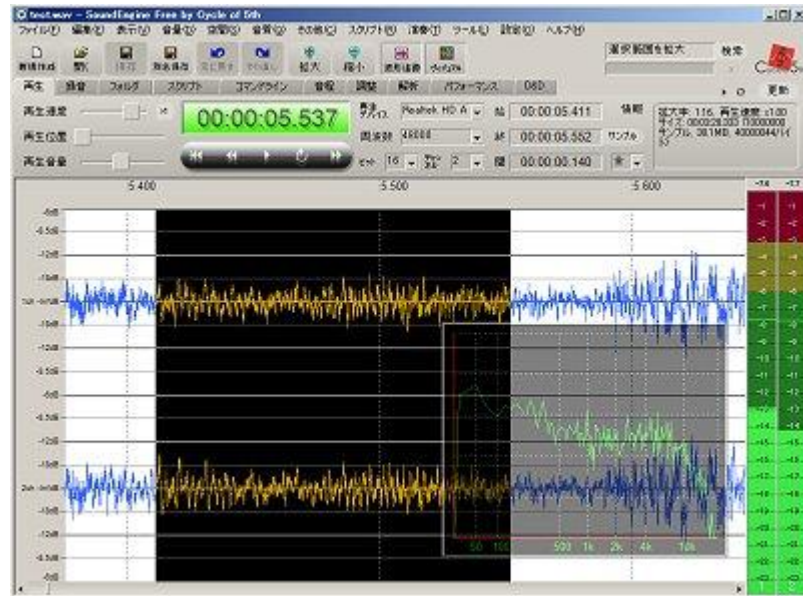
test.wav - SoundEngine Free by Cycle of 5th
ファイル(F) 編集(E) 表示(V) 音量(O) 空間(S) 音質(Q) その他(Z) スクリプト(R) 演奏(T) ツール(L) 設定(O) ヘルプ(H)
新規作成 開く 保存 別名保存 元に戻す やり直し 拡大 縮小 波形線画 スペクトル
選択範囲を拡大 検索
再生 録音 フォルダ スクリプト コマンドライン 音程 調整 解析 パフォーマンス OSD
再生速度 再生位置 再生音量
00:00:05.537
再生デバイス Realtek HD A 始 00:00:05.411 情報
周波数 48000 終 00:00:05.552 サンプル
ビット 16 チャンネル 2 間 00:00:00.140
拡大率: 116, 再生速度: x1.00 サイズ: 00:00:28.003 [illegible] サンプル: 38.1MB, 48000Hz/16/2
5.400 5.500 5.600
50 100 500 1k 2k 4k 10k